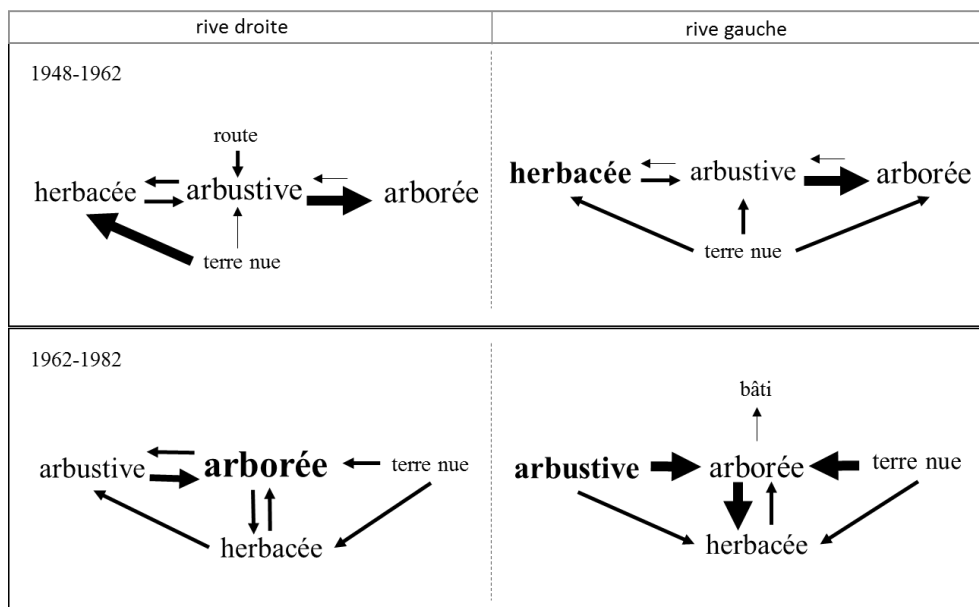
| rive droite | rive gauche |
|---|---|
| 1948-1962<br>route<br>herbacée arbustive arborée<br>terre nue | herbacée arbustive arborée<br>terre nue |
| 1962-1982<br>arbustive **arborée** terre nue<br>herbacée | bâti<br>**arbustive** arborée terre nue<br>herbacée |